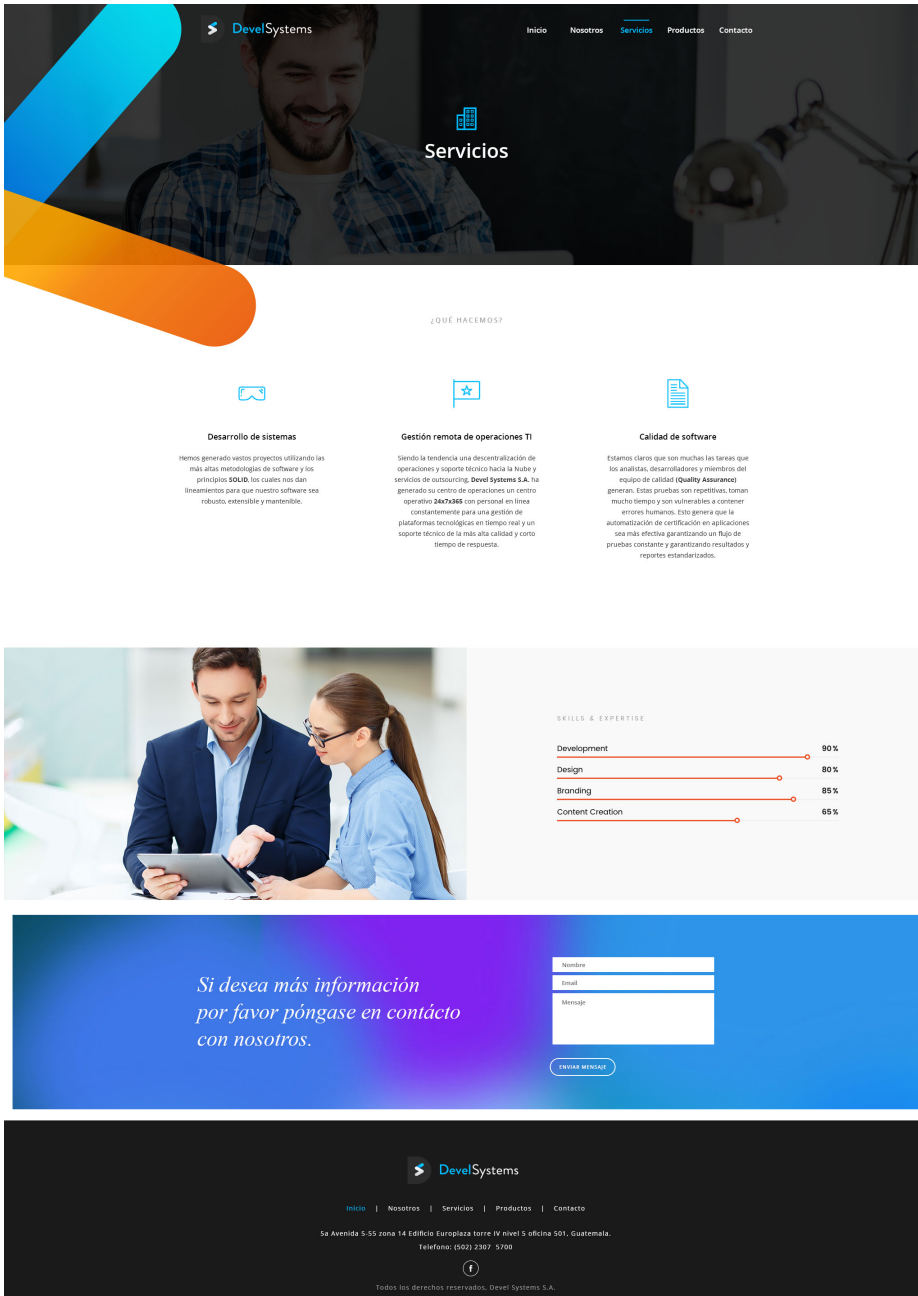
DevelSystems

Inicio Nosotros Servicios Productos Contacto

Servicios

¿QUÉ HACEMOS?

Desarrollo de sistemas

Hemos generado vastos proyectos utilizando las más altas metodologías de software y los principios SOLID, los cuales nos dan lineamientos para que nuestro software sea robusto, extensible y mantenible.

Gestión remota de operaciones TI

Siendo la tendencia una descentralización de operaciones y soporte técnico hacia la Nube y servicios de outsourcing, Devel Systems S.A. ha generado su centro de operaciones un centro operativo 24x7x365 con personal en línea constantemente para una gestión de plataformas tecnológicas en tiempo real y un soporte técnico de la más alta calidad y corto tiempo de respuesta.

Calidad de software

Estamos claros que son muchas las tareas que los analistas, desarrolladores y miembros del equipo de calidad (Quality Assurance) generan. Estas pruebas son repetitivas, toman mucho tiempo y son vulnerables a contener errores humanos. Esto genera que la automatización de certificación en aplicaciones sea más efectiva garantizando un flujo de pruebas constante y garantizando resultados y reportes estandarizados.

SKILLS & EXPERTISE

Development 90%
Design 80%
Branding 85%
Content Creation 65%

Si desea más información por favor póngase en contácto con nosotros.

Nombre
Email
Mensaje

ENVIAR MENSAJE

DevelSystems

Inicio | Nosotros | Servicios | Productos | Contacto

5a Avenida 5-55 zona 14 Edificio Europlaza torre IV nivel 5 oficina 501, Guatemala.
Teléfono: (502) 2307 5700

f

Todos los derechos reservados, Devel Systems S.A.